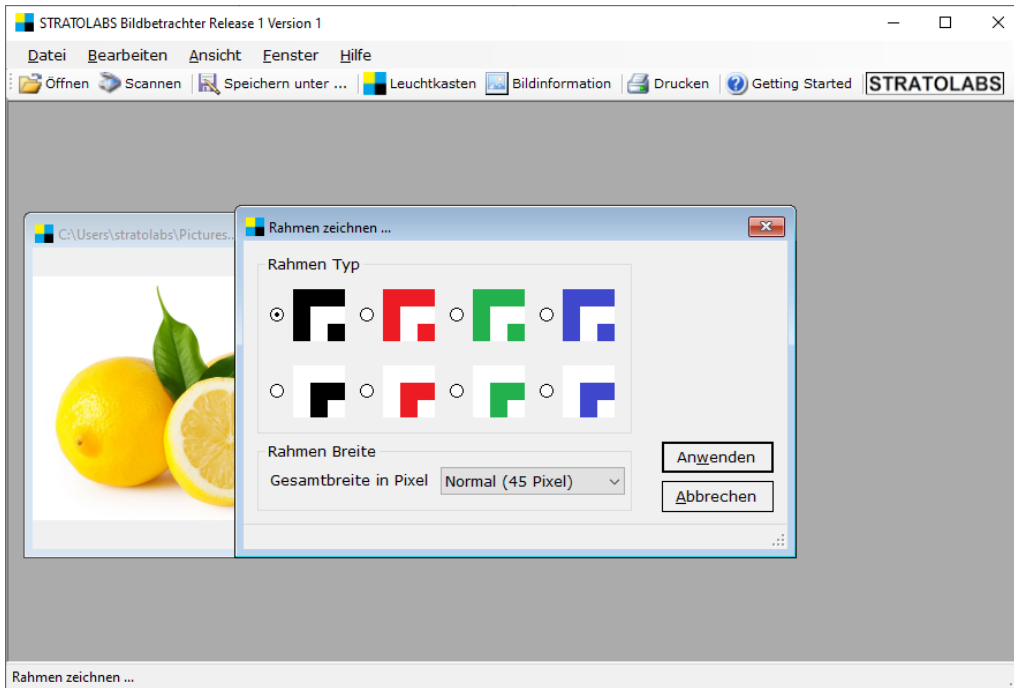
STRATOLABS Bildbetrachter Release 1 Version 1

Datei Bearbeiten Ansicht Fenster Hilfe

Öffnen Scannen Speichern unter ... Leuchtkasten Bildinformation Drucken Getting Started STRATOLABS

C:\Users\stratolabs\Pictures...

Rahmen zeichnen ...

Rahmen Typ

Rahmen Breite

Gesamtbreite in Pixel Normal (45 Pixel)

Anwenden

Abbrechen

Rahmen zeichnen ...